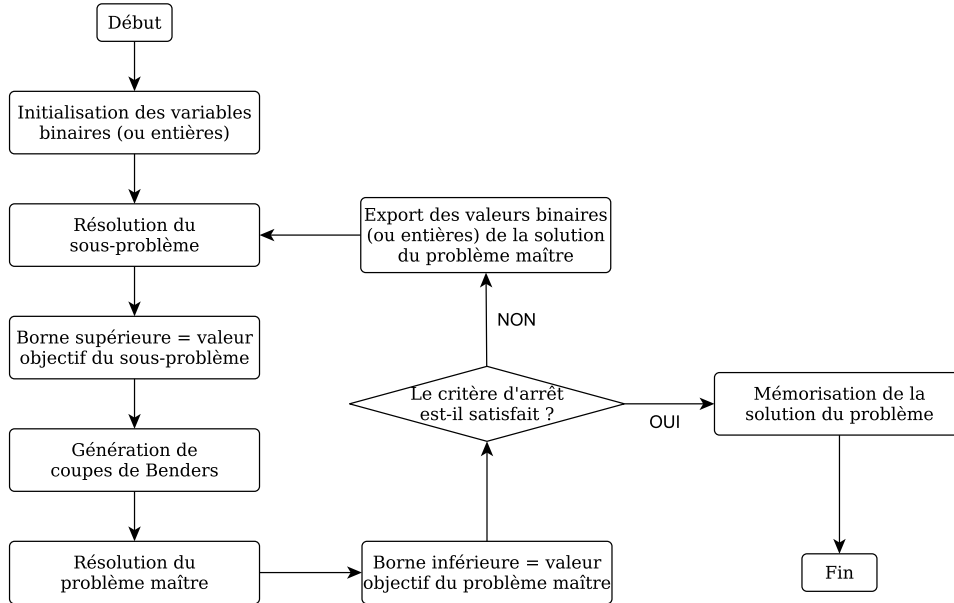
Début

Initialisation des variables binaires (ou entières)

Résolution du sous-problème

Borne supérieure = valeur objectif du sous-problème

Génération de coupes de Benders

Résolution du problème maître

Borne inférieure = valeur objectif du problème maître

Le critère d'arrêt est-il satisfait ?

NON

Export des valeurs binaires (ou entières) de la solution du problème maître

OUI

Mémorisation de la solution du problème

Fin